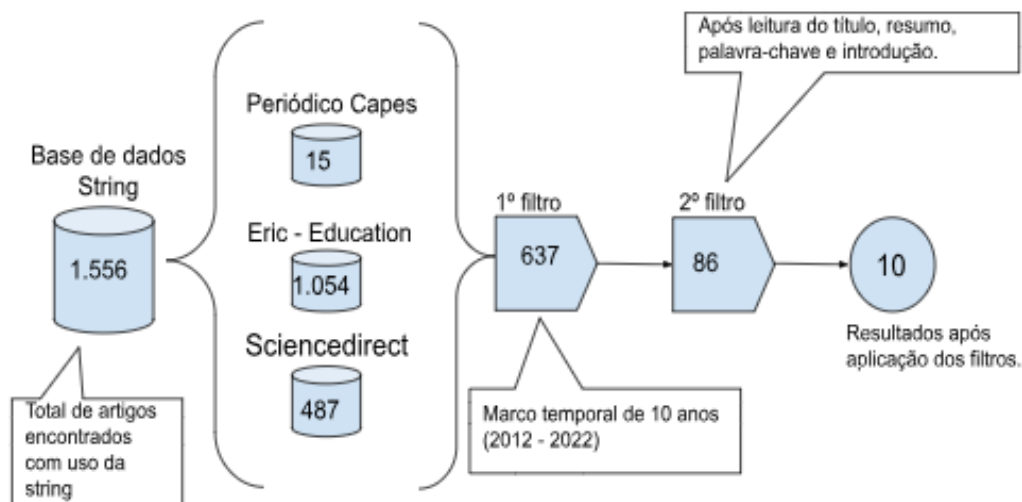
Base de dados
String

1.556

Total de artigos encontrados com uso da string

Periódico Capes

15

Eric - Education

1.054

Sciencedirect

487

1º filtro

637

Marco temporal de 10 anos (2012 - 2022)

2º filtro

86

Após leitura do título, resumo, palavra-chave e introdução.

10

Resultados após aplicação dos filtros.